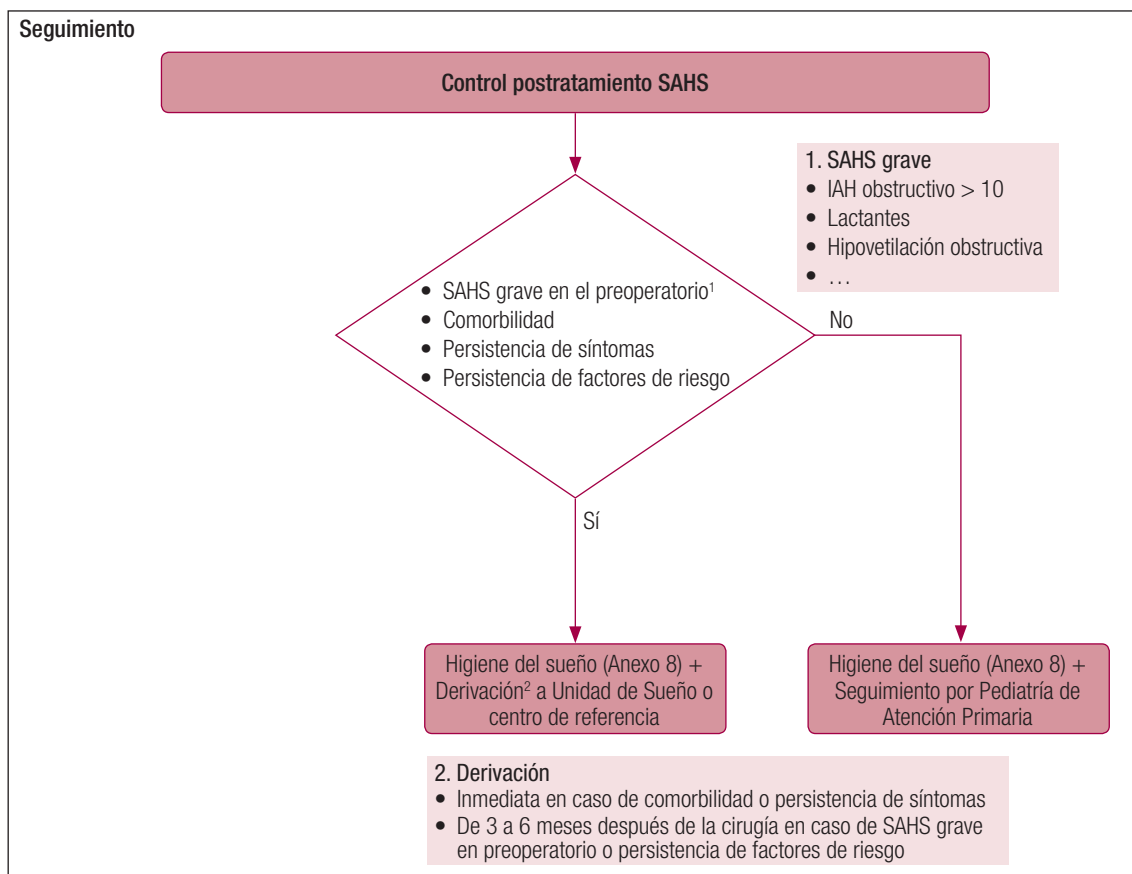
Seguimiento

Control postratamiento SAHS

1. SAHS grave
• IAH obstructivo > 10
• Lactantes
• Hipovetilación obstructiva
• ...

• SAHS grave en el preoperatorio$^1$
• Comorbilidad
• Persistencia de síntomas
• Persistencia de factores de riesgo

No

Sí

Higiene del sueño (Anexo 8) + Derivación$^2$ a Unidad de Sueño o centro de referencia

Higiene del sueño (Anexo 8) + Seguimiento por Pediatría de Atención Primaria

2. Derivación
• Inmediata en caso de comorbilidad o persistencia de síntomas
• De 3 a 6 meses después de la cirugía en caso de SAHS grave en preoperatorio o persistencia de factores de riesgo